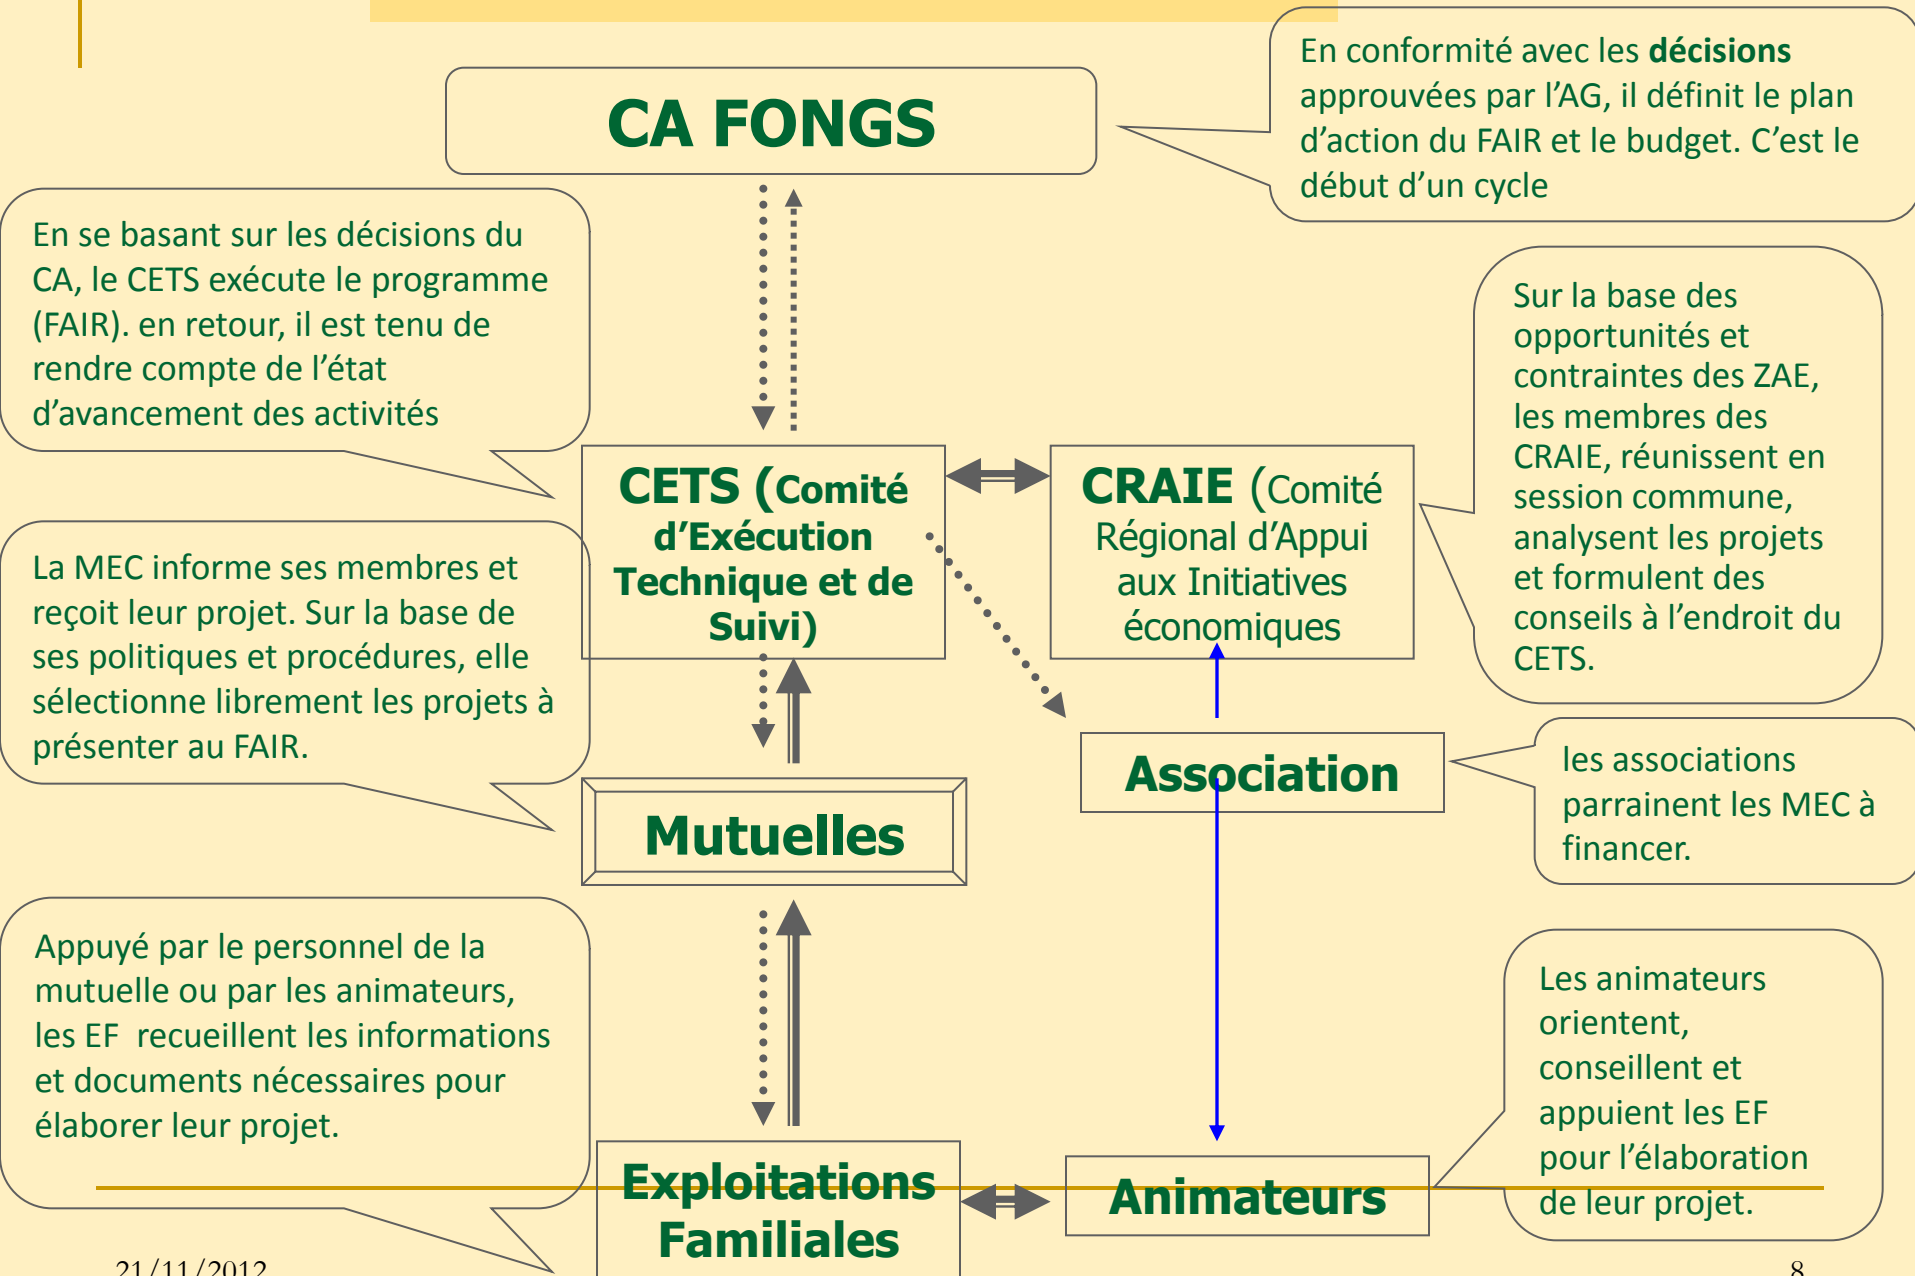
CA FONGS

En conformité avec les **décisions** approuvées par l'AG, il définit le plan d'action du FAIR et le budget. C'est le début d'un cycle

En se basant sur les décisions du CA, le CETS exécute le programme (FAIR). en retour, il est tenu de rendre compte de l'état d'avancement des activités

Sur la base des opportunités et contraintes des ZAE, les membres des CRAIE, réunissent en session commune, analysent les projets et formulent des conseils à l'endroit du CETS.

CETS (Comité d'Exécution Technique et de Suivi)

CRAIE (Comité Régional d'Appui aux Initiatives économiques

La MEC informe ses membres et reçoit leur projet. Sur la base de ses politiques et procédures, elle sélectionne librement les projets à présenter au FAIR.

Association

les associations parrainent les MEC à financer.

Mutuelles

Appuyé par le personnel de la mutuelle ou par les animateurs, les EF recueillent les informations et documents nécessaires pour élaborer leur projet.

Les animateurs orientent, conseillent et appuient les EF pour l'élaboration de leur projet.

Exploitations Familiales

Animateurs

21/11/2012

8